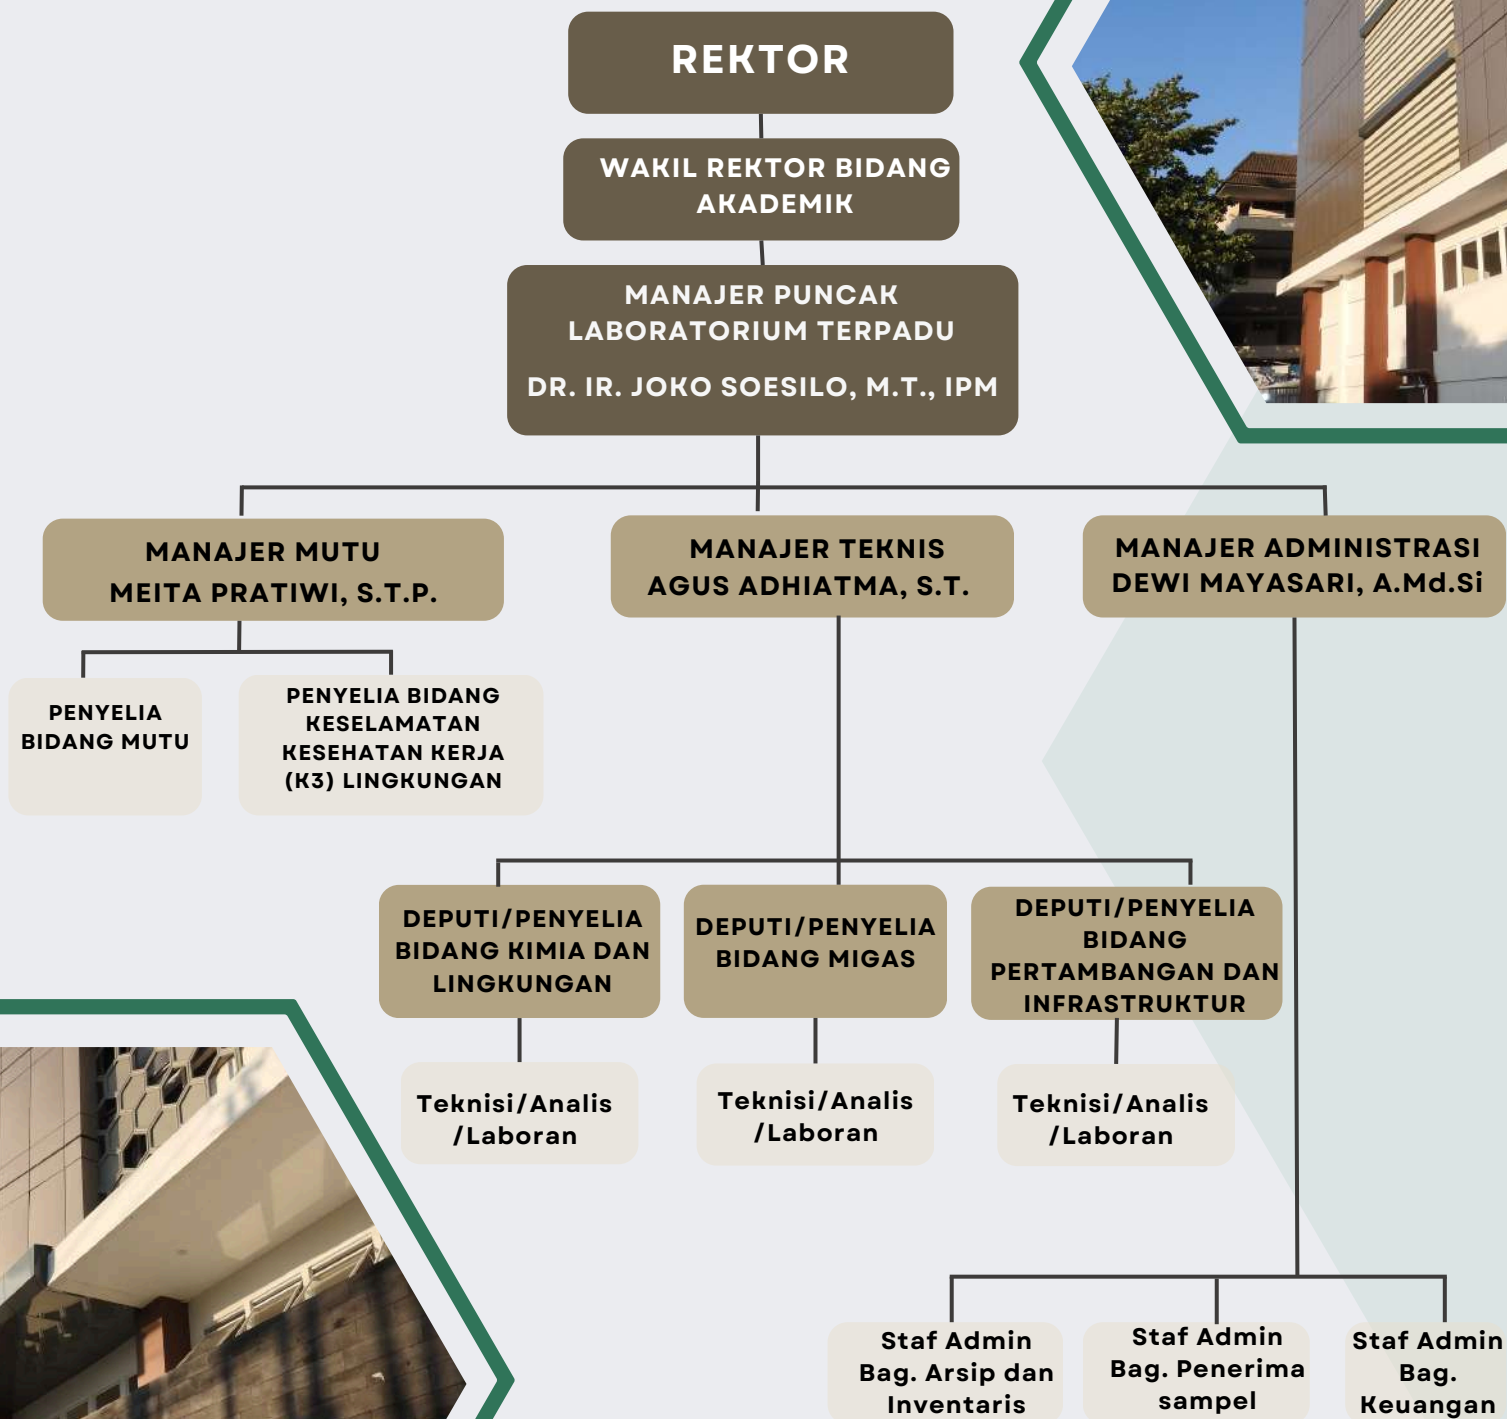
REKTOR

WAKIL REKTOR BIDANG AKADEMIK

MANAJER PUNCAK LABORATORIUM TERPADU

DR. IR. JOKO SOESILO, M.T., IPM

MANAJER MUTU
MEITA PRATIWI, S.T.P.

MANAJER TEKNIS
AGUS ADHIATMA, S.T.

MANAJER ADMINISTRASI
DEWI MAYASARI, A.Md.Si

PENYELIA BIDANG MUTU

PENYELIA BIDANG KESELAMATAN KESEHATAN KERJA (K3) LINGKUNGAN

DEPUTI/PENYELIA BIDANG KIMIA DAN LINGKUNGAN

DEPUTI/PENYELIA BIDANG MIGAS

DEPUTI/PENYELIA BIDANG PERTAMBANGAN DAN INFRASTRUKTUR

Teknisi/Analis /Laboran

Teknisi/Analis /Laboran

Teknisi/Analis /Laboran

Staf Admin Bag. Arsip dan Inventaris

Staf Admin Bag. Penerima sampel

Staf Admin Bag. Keuangan